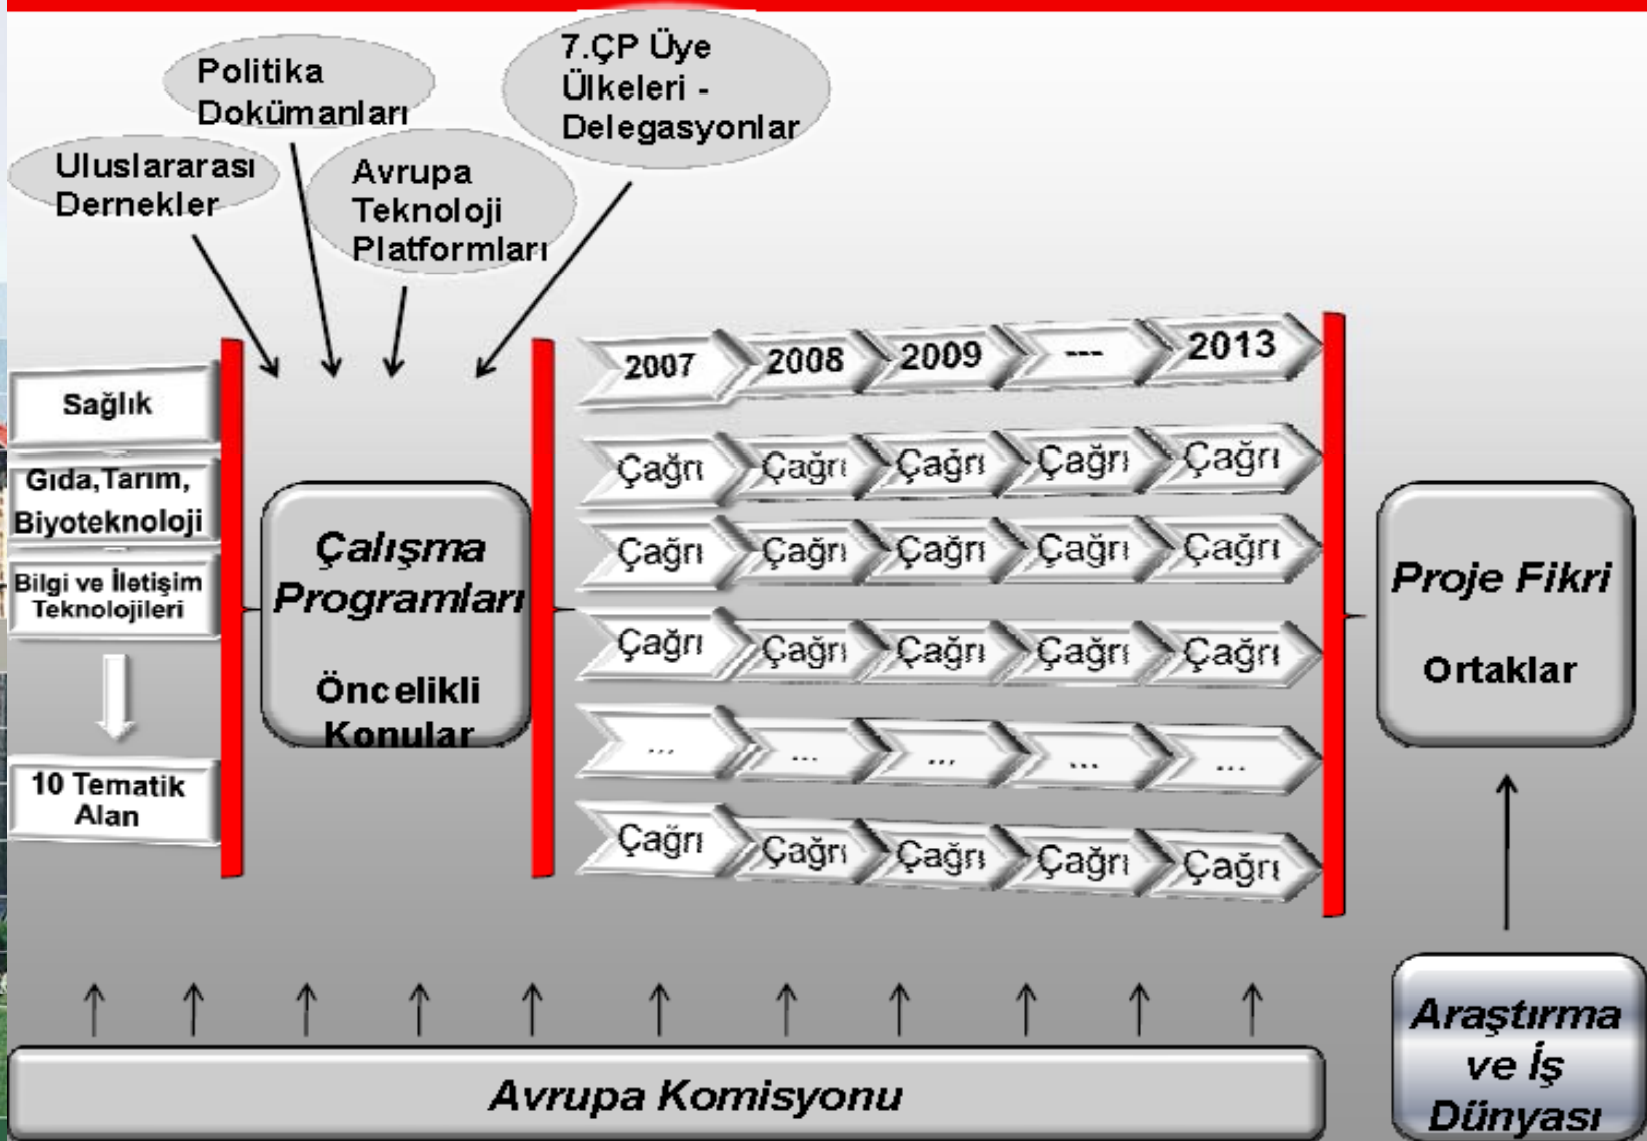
Politika Dokümanları

7.ÇP Üye Ülkeleri - Delegasyonlar

Uluslararası Dernekler

Avrupa Teknoloji Platformları

Sağlık

Gıda,Tarım, Biyoteknoloji

Bilgi ve İletişim Teknolojileri

10 Tematik Alan

Çalışma Programları

Öncelikli Konular

| 2007 | 2008 | 2009 | --- | 2013 |
|---|---|---|---|---|
| Çağrı | Çağrı | Çağrı | Çağrı | Çağrı |
| Çağrı | Çağrı | Çağrı | Çağrı | Çağrı |
| Çağrı | Çağrı | Çağrı | Çağrı | Çağrı |
| ... | ... | ... | ... | ... |
| Çağrı | Çağrı | Çağrı | Çağrı | Çağrı |

Proje Fikri

Ortaklar

Avrupa Komisyonu

Araştırma ve İş Dünyası